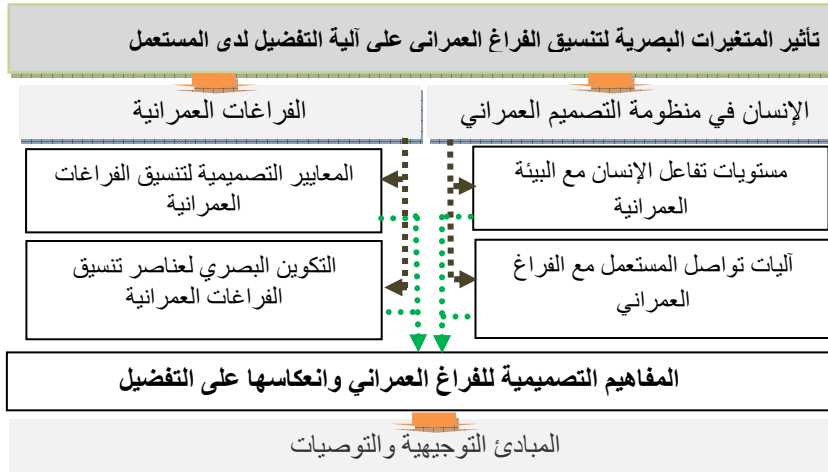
تأثير المتغيرات البصرية لتنسيق الفراغ العمرانى على آلية التفضيل لدى المستعمل

الإنسان في منظومة التصميم العمراني

الفراغات العمرانية

مستويات تفاعل الإنسان مع البيئة العمرانية

المعايير التصميمية لتنسيق الفراغات العمرانية

آليات تواصل المستعمل مع الفراغ العمراني

التكوين البصري لعناصر تنسيق الفراغات العمرانية

المفاهيم التصميمية للفراغ العمراني وانعكاسها على التفضيل

المبادئ التوجيهية والتوصيات